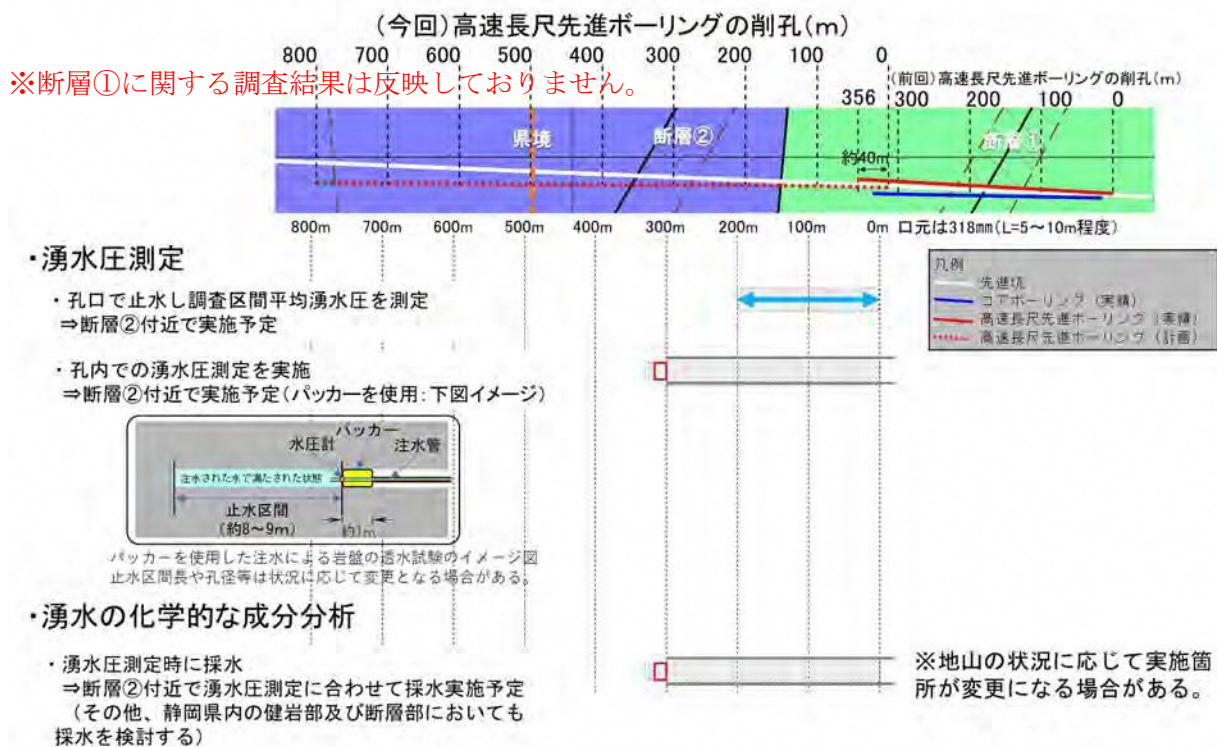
（今回）高速長尺先進ボーリングの削孔（m）

800 700 600 500 400 300 200 100 0

※断層①に関する調査結果は反映しておりません。

（前回）高速長尺先進ボーリングの削孔（m）

356 300 200 100 0

県境

断層②

断層①

約40m

800m 700m 600m 500m 400m 300m 200m 100m 0m 口元は318mm（L=5～10m程度）

凡例
先進坑
コアボーリング（実績）
高速長尺先進ボーリング（実績）
高速長尺先進ボーリング（計画）

・湧水圧測定

・孔口で止水し調査区間平均湧水圧を測定
⇒断層②付近で実施予定

・孔内での湧水圧測定を実施
⇒断層②付近で実施予定（パッカーを使用：下図イメージ）

パッカー
水圧計
注水管
注水された水で満たされた状態
止水区間
（約8～9m）
約1m

パッカーを使用した注水による岩盤の透水試験のイメージ図
止水区間長や孔径等は状況に応じて変更となる場合がある。

・湧水の化学的な成分分析

・湧水圧測定時に採水
⇒断層②付近で湧水圧測定に合わせて採水実施予定
（その他、静岡県内の健岩部及び断層部においても採水を検討する）

※地山の状況に応じて実施箇所が変更になる場合がある。